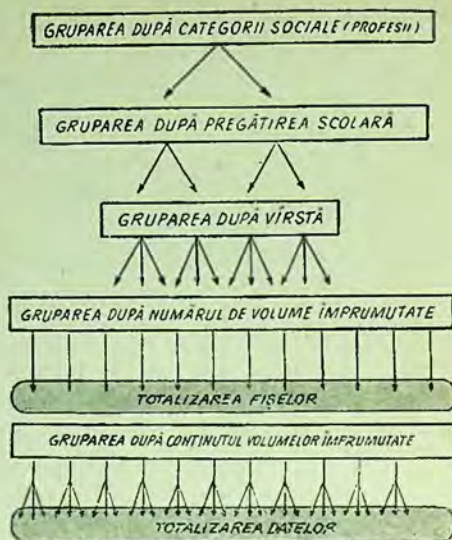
GRUPAREA DUPĂ CATEGORII SOCIALE (PROFESII)

GRUPAREA DUPĂ PREGĂTIREA SCOLARĂ

GRUPAREA DUPĂ VÎRSTĂ

GRUPAREA DUPĂ NUMĂRUL DE VOLUME ÎMPRUMUTATE

TOTALIZAREA FIŞELOR

GRUPAREA DUPĂ CONTINUTUL VOLUMELOR ÎMPRUMUTATE

TOTALIZAREA DATELOR